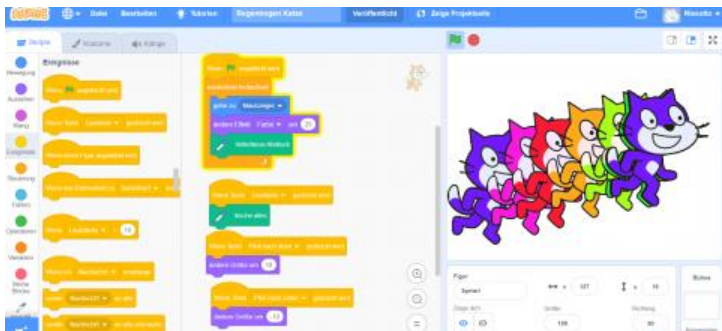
Datei Bearbeiten Tutorials Regenbogen Katze Veröffentlicht Zeige Projektseite Rinesha

Skripte Kostüme Klänge

Bewegung Aussehen Klang Ereignisse Steuerung Fühlen Operatoren Variablen Meine Blöcke

Ereignisse

Wenn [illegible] angeklickt wird
Wenn Taste Leertaste gedrückt wird
Wenn diese Figur angeklickt wird
Wenn das Bühnenbild zu Bühnenbild1 wechselt
Wenn Lautstärke > 10
Wenn ich Nachricht1 empfange
sende Nachricht1 an alle
sende Nachricht1 an alle und warte

Wenn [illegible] angeklickt wird
wiederhole fortlaufend
gehe zu Mauszeiger
ändere Effekt Farbe um 25
Malstempel-Abdruck

Wenn Taste Leertaste gedrückt wird
lösche alles

Wenn Taste Pfeil nach oben gedrückt wird
ändere Größe um 10

Wenn Taste Pfeil nach unten gedrückt wird
ändere Größe um -10

Figur Sprite1 x 127 y 10
Zeige dich Größe 100 Richtung 90
Bühne